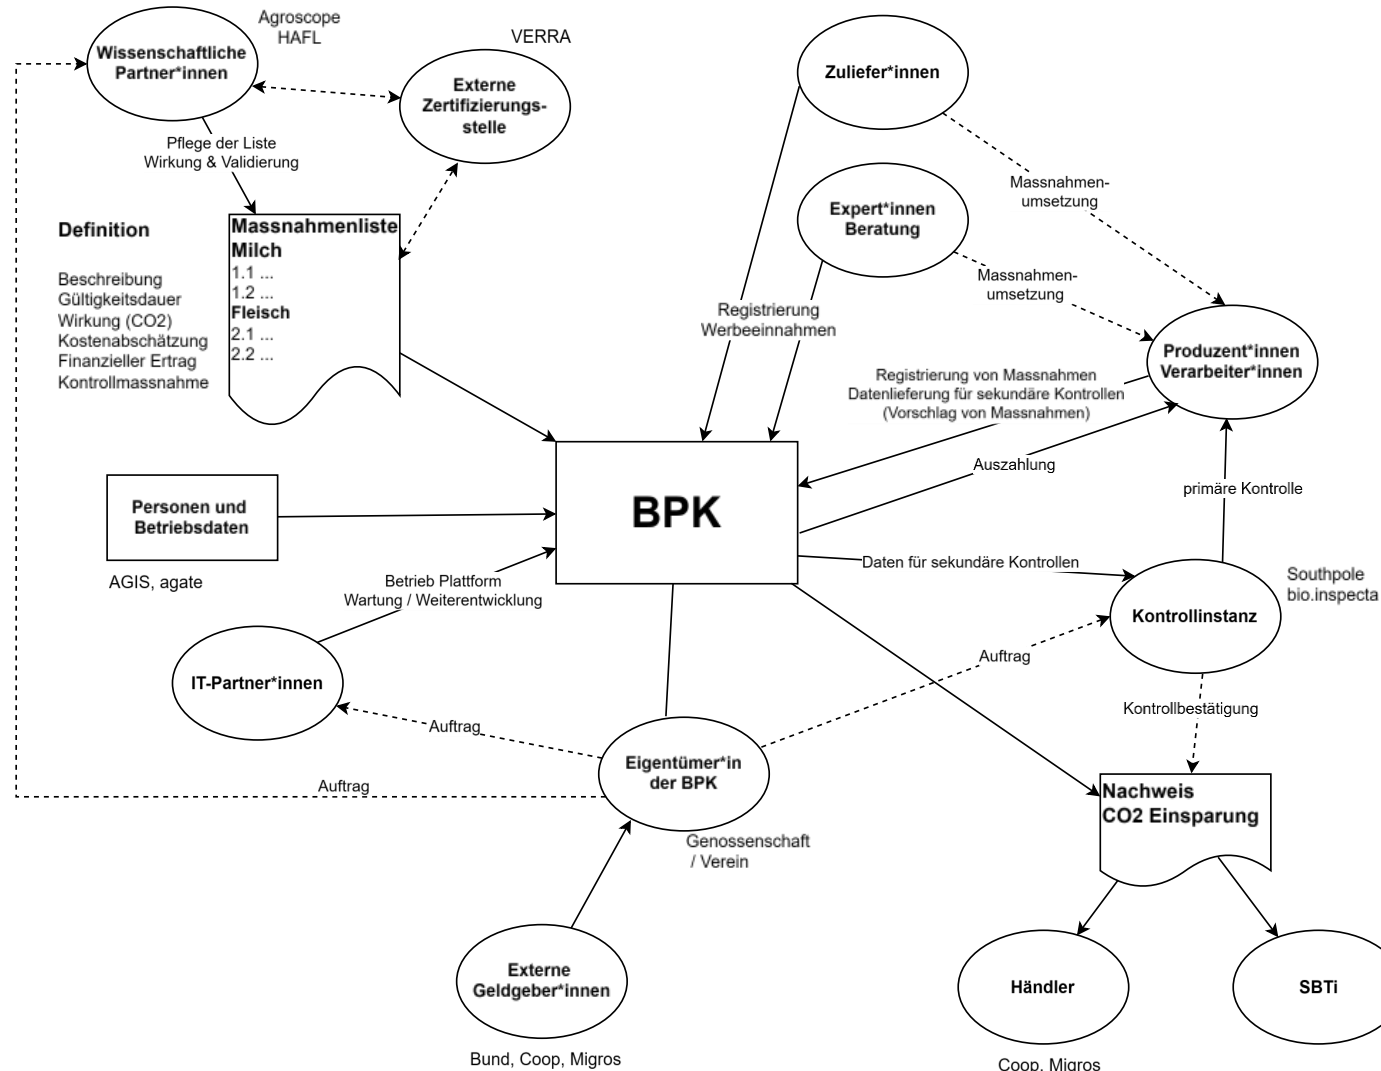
Agroscope
HAFL

Wissenschaftliche Partner*innen

VERRA

Externe Zertifizierungsstelle

Zuliefer*innen

Pflege der Liste
Wirkung & Validierung

Definition

Beschreibung
Gültigkeitsdauer
Wirkung (CO2)
Kostenabschätzung
Finanzieller Ertrag
Kontrollmassnahme

Massnahmenliste
Milch
1.1 ...
1.2 ...
Fleisch
2.1 ...
2.2 ...

Expert*innen Beratung

Massnahmenumsetzung

Massnahmenumsetzung

Registrierung
Werbeeinnahmen

Produzent*innen Verarbeiter*innen

Registrierung von Massnahmen
Datenlieferung für sekundäre Kontrollen
(Vorschlag von Massnahmen)

Auszahlung

Personen und Betriebsdaten

BPK

primäre Kontrolle

AGIS, agate

Betrieb Plattform
Wartung / Weiterentwicklung

Daten für sekundäre Kontrollen

Southpole
bio.inspecta

Kontrollinstanz

Auftrag

IT-Partner*innen

Kontrollbestätigung

Auftrag

Eigentümer*in der BPK

Auftrag

Nachweis
CO2 Einsparung

Genossenschaft
/ Verein

Externe Geldgeber*innen

Händler

SBTi

Bund, Coop, Migros

Coop, Migros